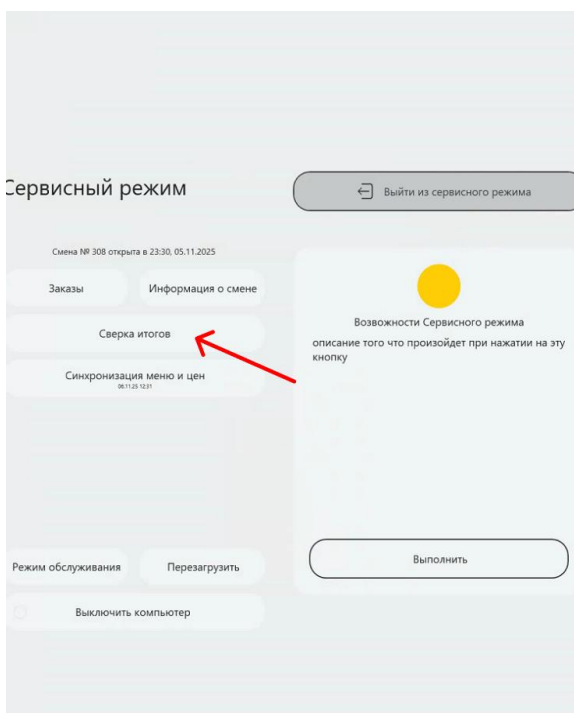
Сервисный режим

Выйти из сервисного режима

Смена № 308 открыта в 23:30, 05.11.2025

Заказы

Информация о смене

Сверка итогов

Синхронизация меню и цен
06.11.25 12:31

Возможности Сервисного режима

описание того что произойдет при нажатии на эту кнопку

Выполнить

Режим обслуживания

Перезагрузить

Выключить компьютер